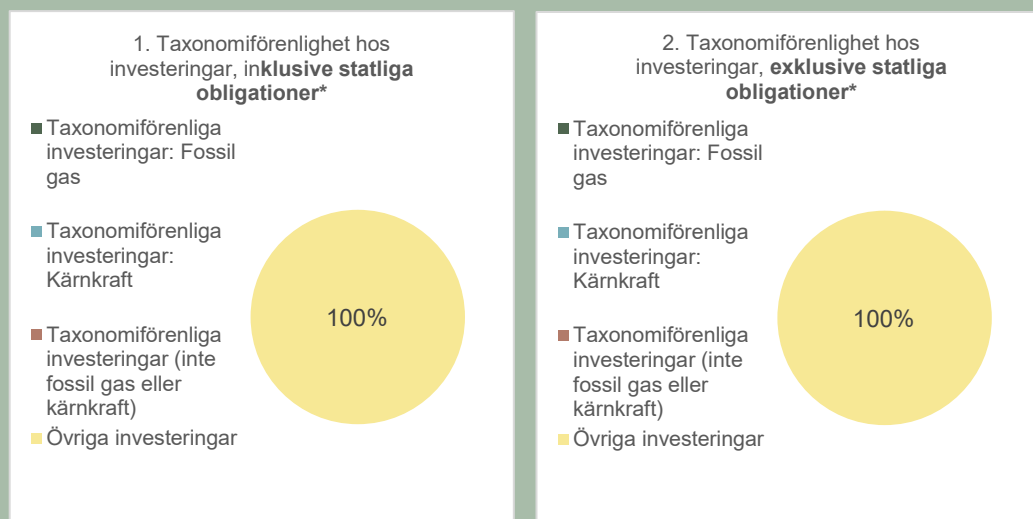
1. Taxonomiförenlighet hos investeringar, inklusive statliga obligationer*

Taxonomiförenliga investeringar: Fossil gas

Taxonomiförenliga investeringar: Kärnkraft

Taxonomiförenliga investeringar (inte fossil gas eller kärnkraft)

Övriga investeringar

100%

2. Taxonomiförenlighet hos investeringar, exklusive statliga obligationer*

Taxonomiförenliga investeringar: Fossil gas

Taxonomiförenliga investeringar: Kärnkraft

Taxonomiförenliga investeringar (inte fossil gas eller kärnkraft)

Övriga investeringar

100%